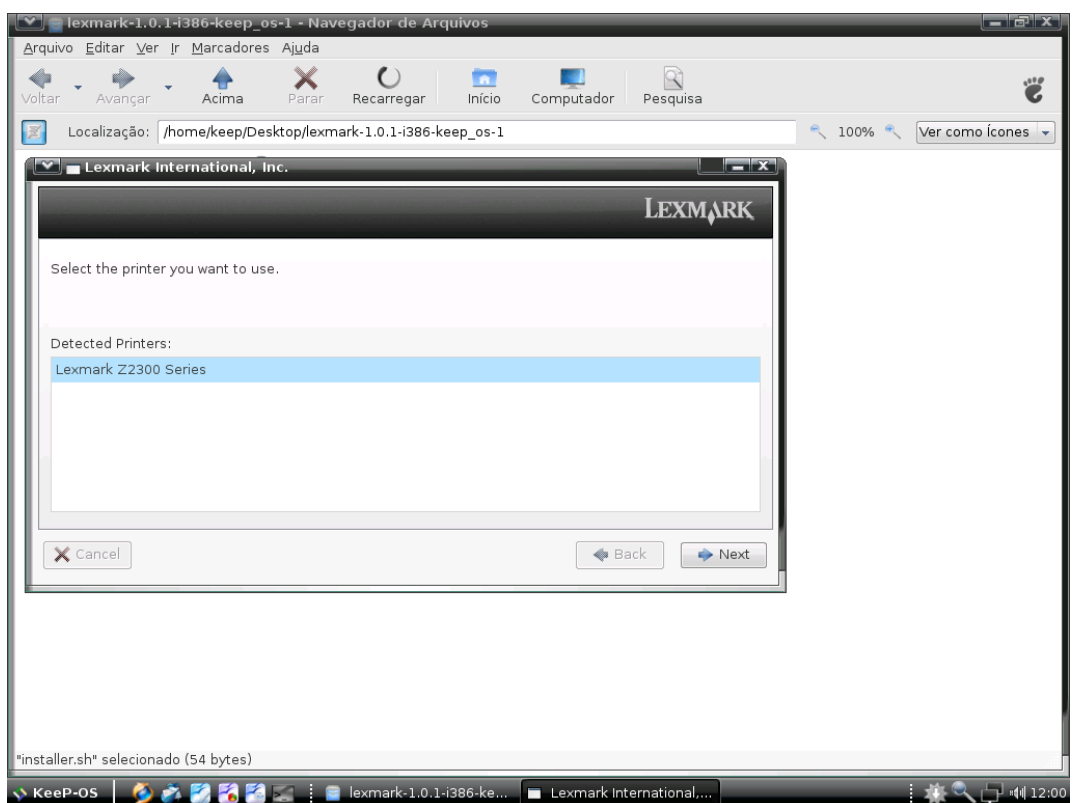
lexmark-1.0.1-i386-keep_os-1 - Navegador de Arquivos

Arquivo Editar Ver Ir Marcadores Ajuda

Voltar Avançar Acima Parar Recarregar Início Computador Pesquisa

Localização: /home/keep/Desktop/lexmark-1.0.1-i386-keep_os-1

100%

Ver como ícones

Lexmark International, Inc.

LEXMARK

Select the printer you want to use.

Detected Printers:

Lexmark Z2300 Series

Cancel

Back

Next

"installer.sh" selecionado (54 bytes)

KeeP-OS

lexmark-1.0.1-i386-ke...

Lexmark International,...

12:00